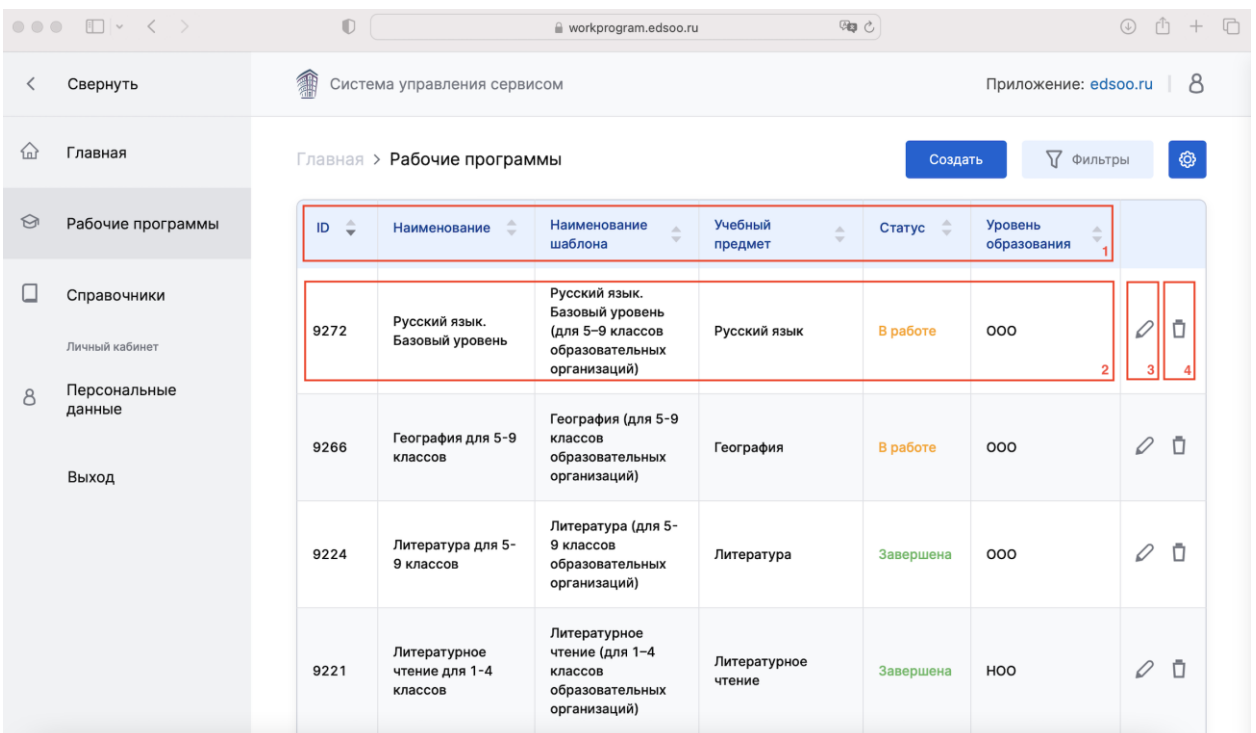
workprogram.edsoo.ru

Свернуть

Главная

Рабочие программы

Справочники

Личный кабинет

Персональные данные

Выход

Система управления сервисом

Приложение: edsoo.ru

Главная > Рабочие программы

Создать

Фильтры

| ID | Наименование | Наименование шаблона | Учебный предмет | Статус | Уровень образования 1 | |
|---|---|---|---|---|---|---|
| 9272 | Русский язык. Базовый уровень | Русский язык. Базовый уровень (для 5–9 классов образовательных организаций) | Русский язык | В работе | ООО 2 | 3 4 |
| 9266 | География для 5-9 классов | География (для 5-9 классов образовательных организаций) | География | В работе | ООО | |
| 9224 | Литература для 5-9 классов | Литература (для 5-9 классов образовательных организаций) | Литература | Завершена | ООО | |
| 9221 | Литературное чтение для 1-4 классов | Литературное чтение (для 1–4 классов образовательных организаций) | Литературное чтение | Завершена | НОО | |